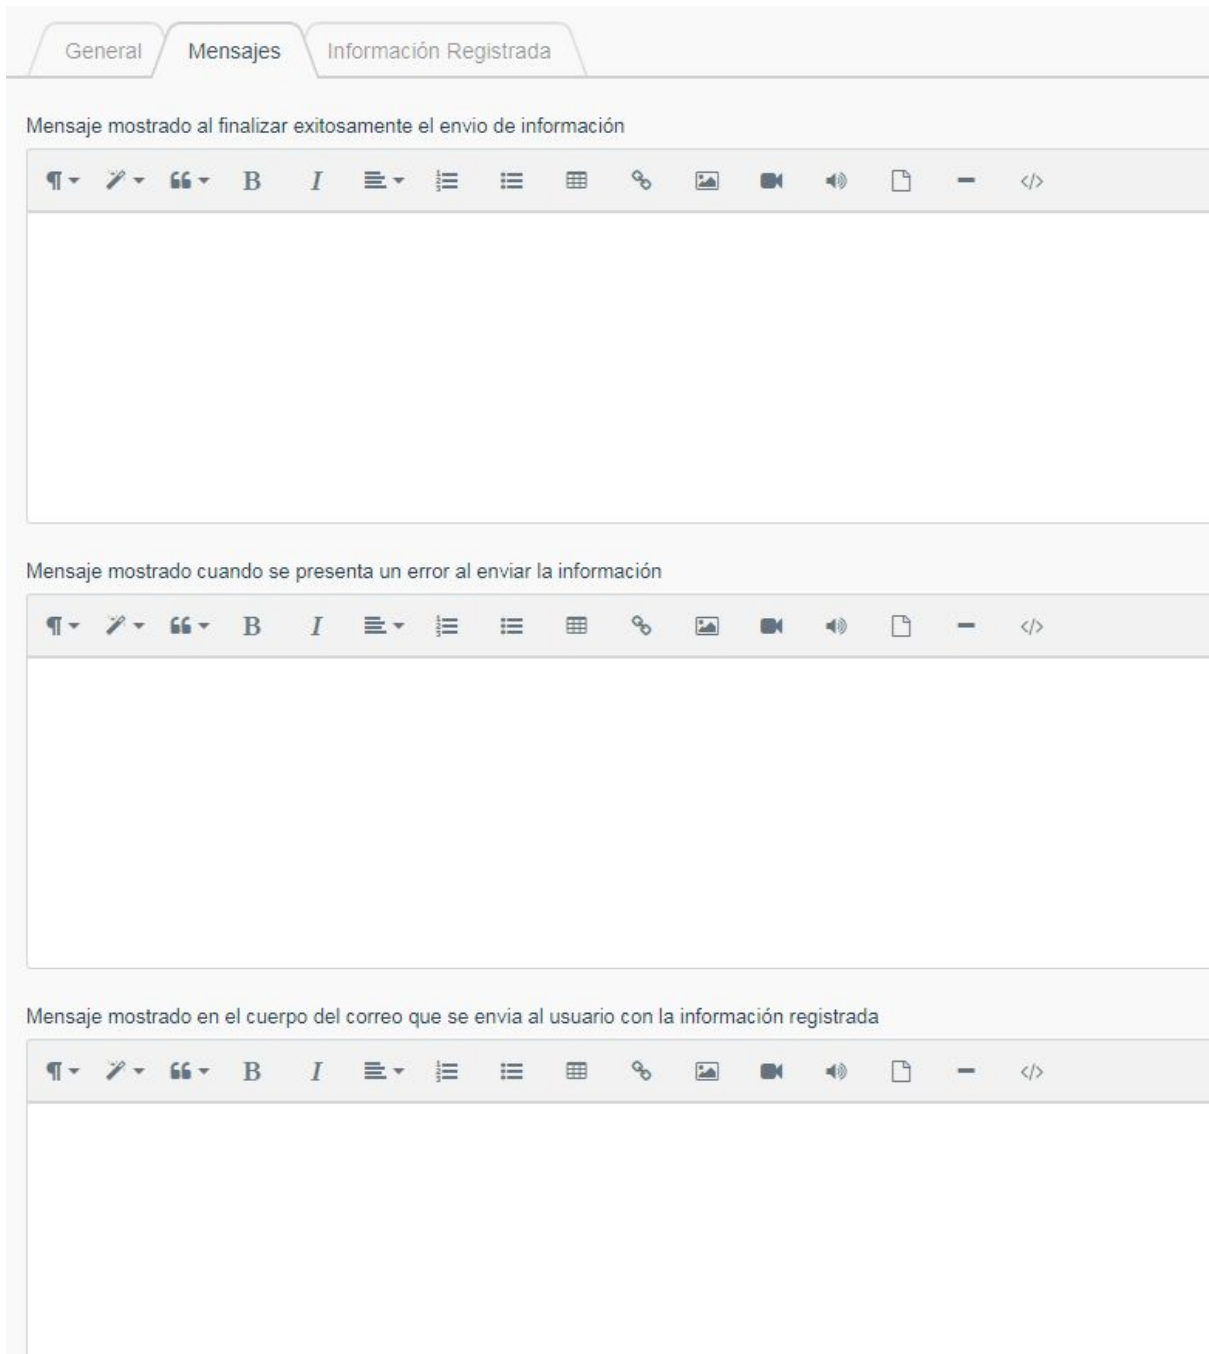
General Mensajes Información Registrada

Mensaje mostrado al finalizar exitosamente el envio de información

B I </>

Mensaje mostrado cuando se presenta un error al enviar la información

B I </>

Mensaje mostrado en el cuerpo del correo que se envia al usuario con la información registrada

B I </>